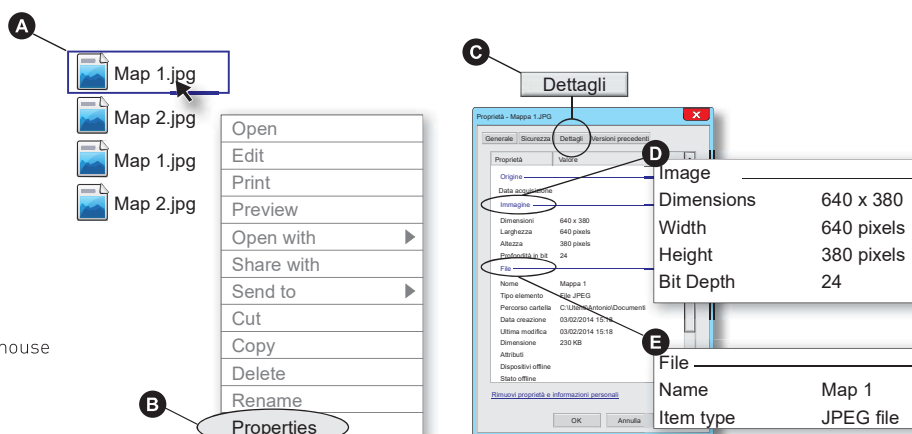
A

Map 1.jpg
Map 2.jpg
Map 1.jpg
Map 2.jpg

Open
Edit
Print
Preview
Open with
Share with
Send to
Cut
Copy
Delete
Rename
Properties

B

house

C

Dettagli

Proprietà - Mappa 1.JPG

Generale Sicurezza Dettagli Versioni precedenti

Proprietà Valore

Origine
Data acquisizione
Immagine
Dimensioni 640 x 380
Larghezza 640 pixel
Altezza 380 pixel
Profondità in bit 24
File
Nome Mappa 1
Tipo elemento File JPEG
Percorso cartella C:\Users\Antonio\Documenti
Data creazione 03/02/2014 15:18
Ultima modifica 03/02/2014 15:18
Dimensione 230 KB
Attributi
Disponibilità offline
Stato offline

Rimuovi proprietà e informazioni personali

OK Annulla

D

| Image | |
|---|---|
| Dimensions | 640 x 380 |
| Width | 640 pixels |
| Height | 380 pixels |
| Bit Depth | 24 |

E

| File | |
|---|---|
| Name | Map 1 |
| Item type | JPEG file |